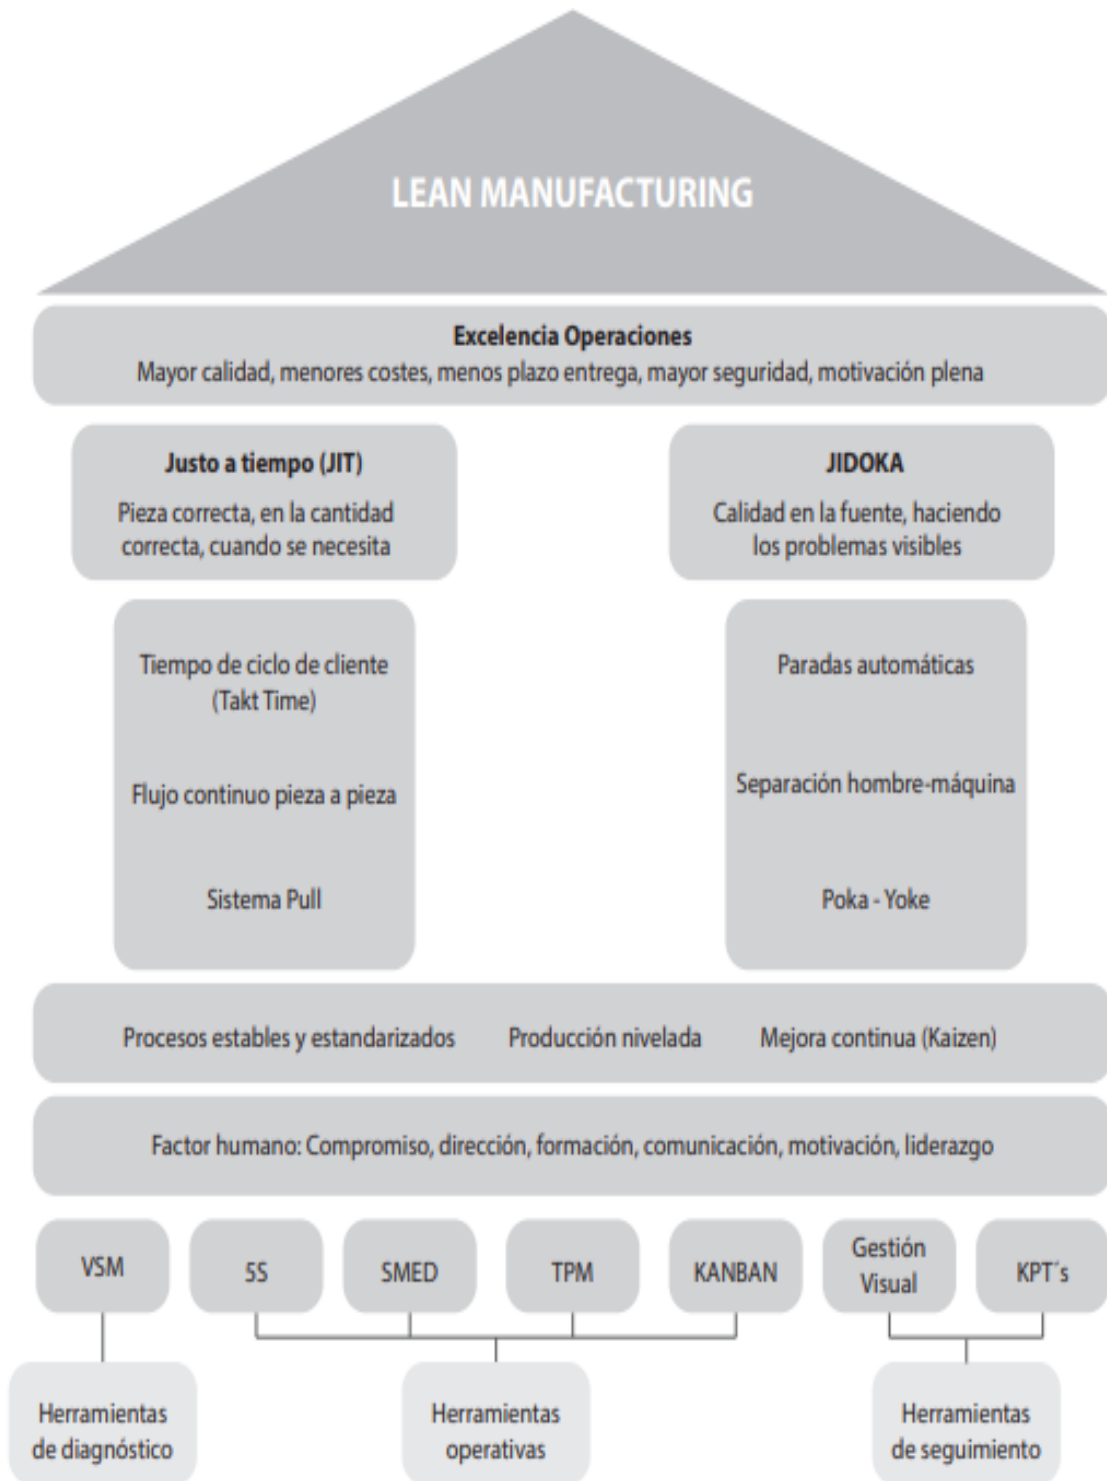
LEAN MANUFACTURING

Excelencia Operaciones
Mayor calidad, menores costes, menos plazo entrega, mayor seguridad, motivación plena

Justo a tiempo (JIT)
Pieza correcta, en la cantidad correcta, cuando se necesita

JIDOKA
Calidad en la fuente, haciendo los problemas visibles

Tiempo de ciclo de cliente (Takt Time)

Flujo continuo pieza a pieza

Sistema Pull

Paradas automáticas

Separación hombre-máquina

Poka - Yoke

Procesos estables y estandarizados

Producción nivelada

Mejora continua (Kaizen)

Factor humano: Compromiso, dirección, formación, comunicación, motivación, liderazgo

VSM

5S

SMED

TPM

KANBAN

Gestión Visual

KPT´s

Herramientas de diagnóstico

Herramientas operativas

Herramientas de seguimiento